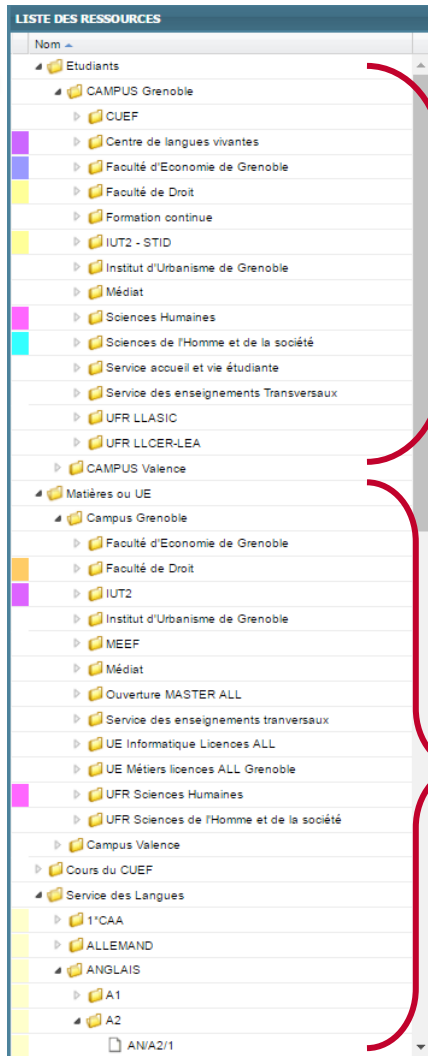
LISTE DES RESSOURCES

Nom

Etudiants
CAMPUS Grenoble
CUEF
Centre de langues vivantes
Faculté d'Economie de Grenoble
Faculté de Droit
Formation continue
IUT2 - STID
Institut d'Urbanisme de Grenoble
Médiat
Sciences Humaines
Sciences de l'Homme et de la société
Service accueil et vie étudiante
Service des enseignements Transversaux
UFR LLASIC
UFR LLCER-LEA
CAMPUS Valence
Matières ou UE
Campus Grenoble
Faculté d'Economie de Grenoble
Faculté de Droit
IUT2
Institut d'Urbanisme de Grenoble
MEEF
Médiat
Ouverture MASTER ALL
Service des enseignements tranversaux
UE Informatique Licences ALL
UE Métiers licences ALL Grenoble
UFR Sciences Humaines
UFR Sciences de l'Homme et de la société
Campus Valence
Cours du CUEF
Service des Langues
1°CAA
ALLEMAND
ANGLAIS
A1
A2
AN/A2/1